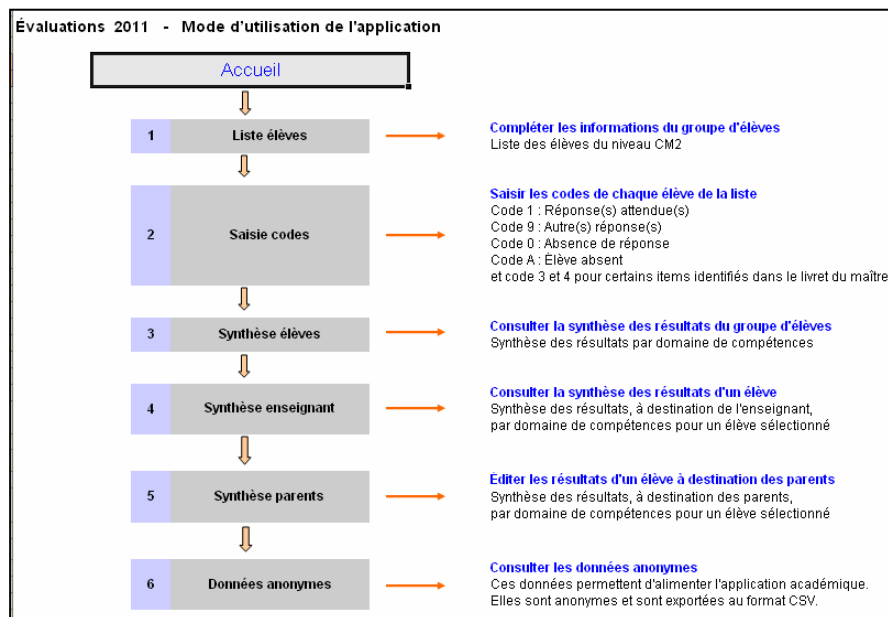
Évaluations 2011 - Mode d'utilisation de l'application

Accueil

1 Liste élèves

Compléter les informations du groupe d'élèves
Liste des élèves du niveau CM2

2 Saisie codes

Saisir les codes de chaque élève de la liste
Code 1 : Réponse(s) attendue(s)
Code 9 : Autre(s) réponse(s)
Code 0 : Absence de réponse
Code A : Élève absent
et code 3 et 4 pour certains items identifiés dans le livret du maître

3 Synthèse élèves

Consulter la synthèse des résultats du groupe d'élèves
Synthèse des résultats par domaine de compétences

4 Synthèse enseignant

Consulter la synthèse des résultats d'un élève
Synthèse des résultats, à destination de l'enseignant, par domaine de compétences pour un élève sélectionné

5 Synthèse parents

Éditer les résultats d'un élève à destination des parents
Synthèse des résultats, à destination des parents, par domaine de compétences pour un élève sélectionné

6 Données anonymes

Consulter les données anonymes
Ces données permettent d'alimenter l'application académique.
Elles sont anonymes et sont exportées au format CSV.